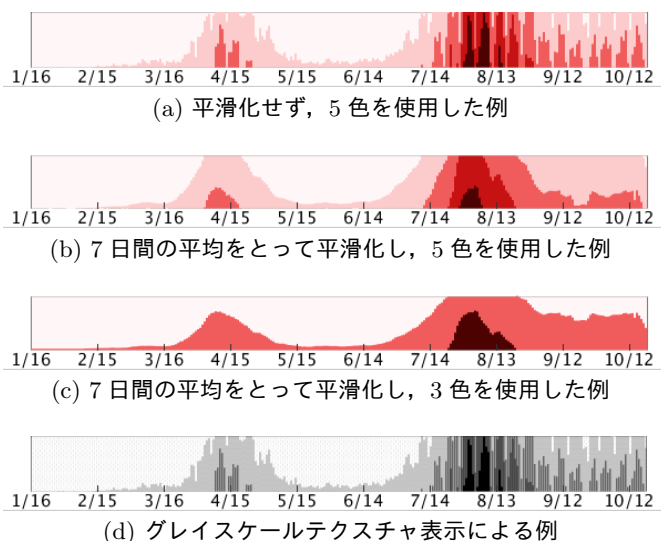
1/16 2/15 3/16 4/15 5/15 6/14 7/14 8/13 9/12 10/12

(a) 平滑化せず，5 色を使用した例

1/16 2/15 3/16 4/15 5/15 6/14 7/14 8/13 9/12 10/12

(b) 7 日間の平均をとって平滑化し，5 色を使用した例

1/16 2/15 3/16 4/15 5/15 6/14 7/14 8/13 9/12 10/12

(c) 7 日間の平均をとって平滑化し，3 色を使用した例

1/16 2/15 3/16 4/15 5/15 6/14 7/14 8/13 9/12 10/12

(d) グレイスケールテクスチャ表示による例